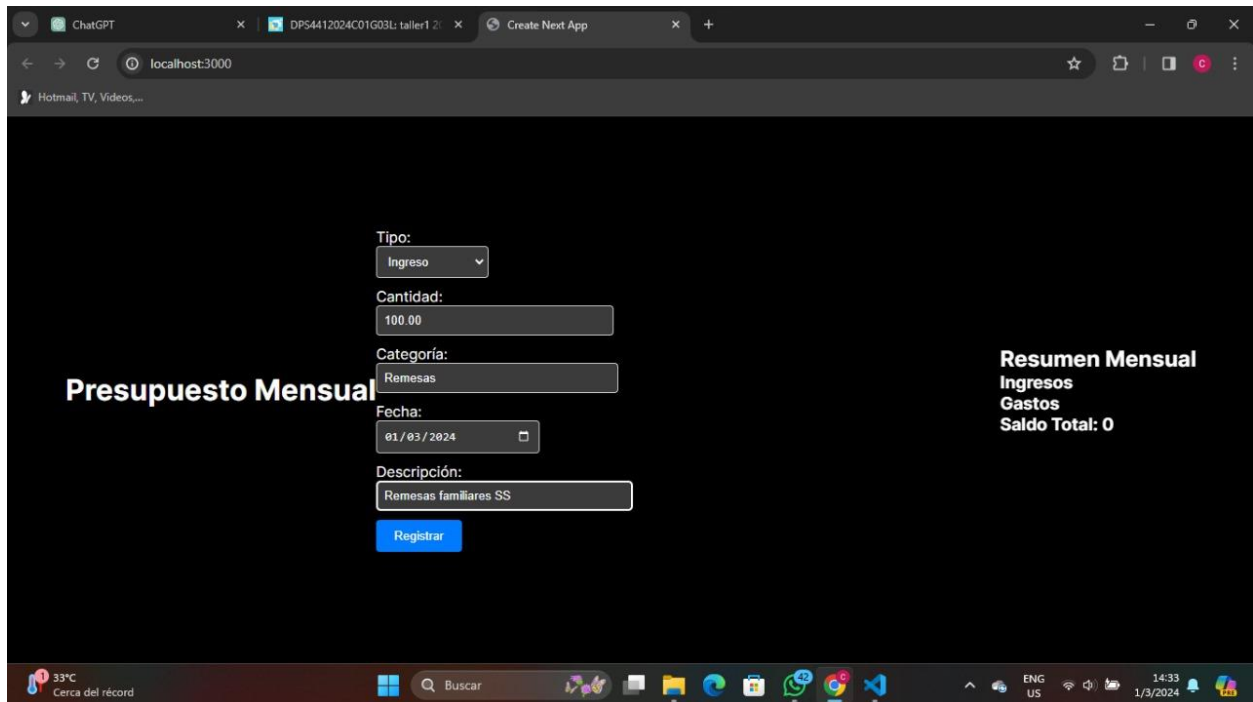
ChatGPT
DPS4412024C01G03L: taller1 2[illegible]
Create Next App
+
localhost:3000
Hotmail, TV, Videos,...

Presupuesto Mensual

Tipo:
Ingreso
Cantidad:
100.00
Categoría:
Remesas
Fecha:
01/03/2024
Descripción:
Remesas familiares SS
Registrar

Resumen Mensual
Ingresos
Gastos
Saldo Total: 0

33°C
Cerca del récord
Buscar
42
ENG
US
14:33
1/3/2024